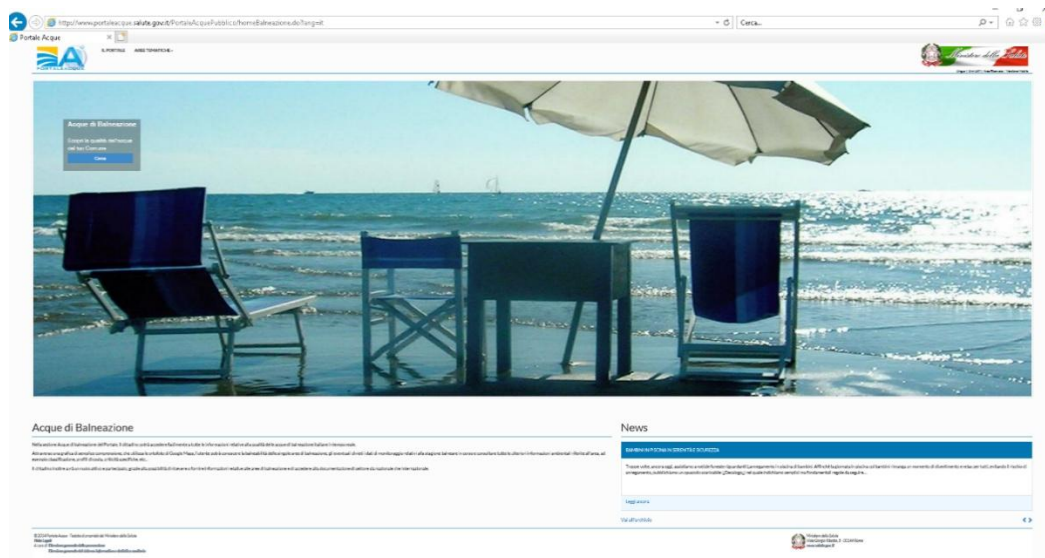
https://www.portaleacque.salute.gov.it/PortaleAcquePubblico/homeBalneazione.do?lang=it

Cerca...

Portale Acque

IL PORTALE AREE TEMATICHE

Ministero della Salute

Acque di Balneazione

Scopri la qualità dell'acqua nel tuo Comune

Cerca

Acque di Balneazione

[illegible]

News

BAMBINI IN ACQUA IN SERENITÀ E SICUREZZA

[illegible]

Leggi ancora

Vai all'archivio

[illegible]